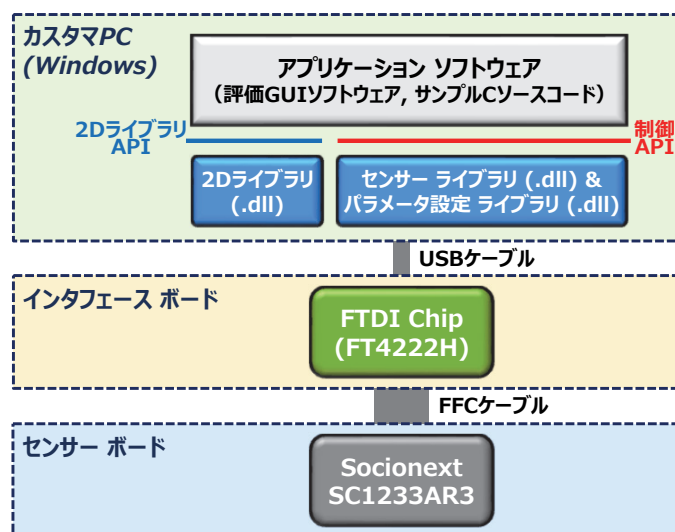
カスタマPC
(Windows)

アプリケーション ソフトウェア
（評価GUIソフトウェア, サンプルCソースコード）

2Dライブラリ
API

制御
API

2Dライブラリ
(.dll)

センサー ライブラリ (.dll) &
パラメータ設定 ライブラリ (.dll)

USBケーブル

インタフェース ボード

FTDI Chip
(FT4222H)

FFCケーブル

センサー ボード

Socionext
SC1233AR3